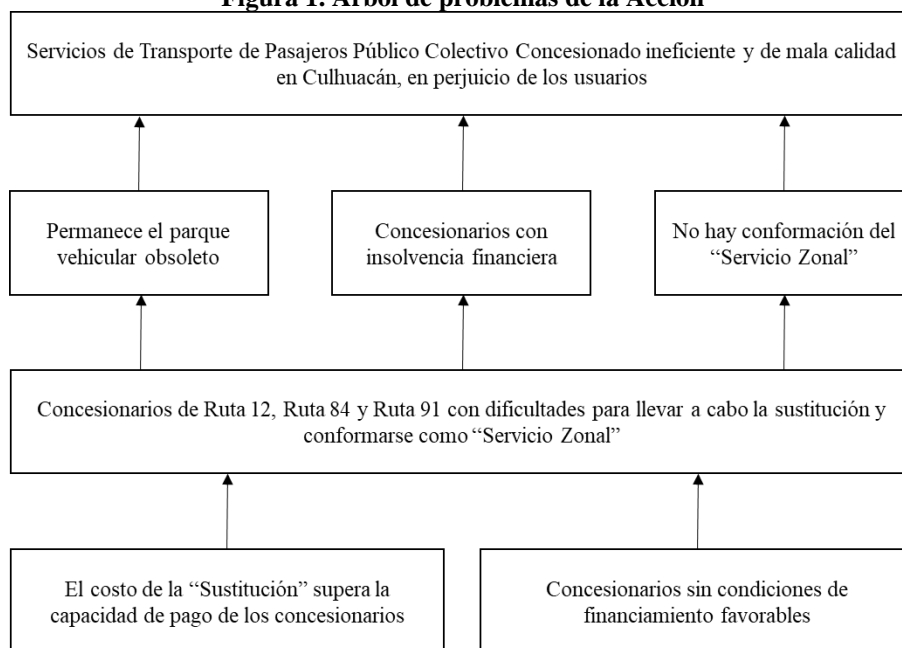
Figura 1. Árbol de problemas de la Acción

Servicios de Transporte de Pasajeros Público Colectivo Concesionado ineficiente y de mala calidad en Culhuacán, en perjuicio de los usuarios

Permanece el parque vehicular obsoleto

Concesionarios con insolvencia financiera

No hay conformación del "Servicio Zonal"

Concesionarios de Ruta 12, Ruta 84 y Ruta 91 con dificultades para llevar a cabo la sustitución y conformarse como "Servicio Zonal"

El costo de la "Sustitución" supera la capacidad de pago de los concesionarios

Concesionarios sin condiciones de financiamiento favorables